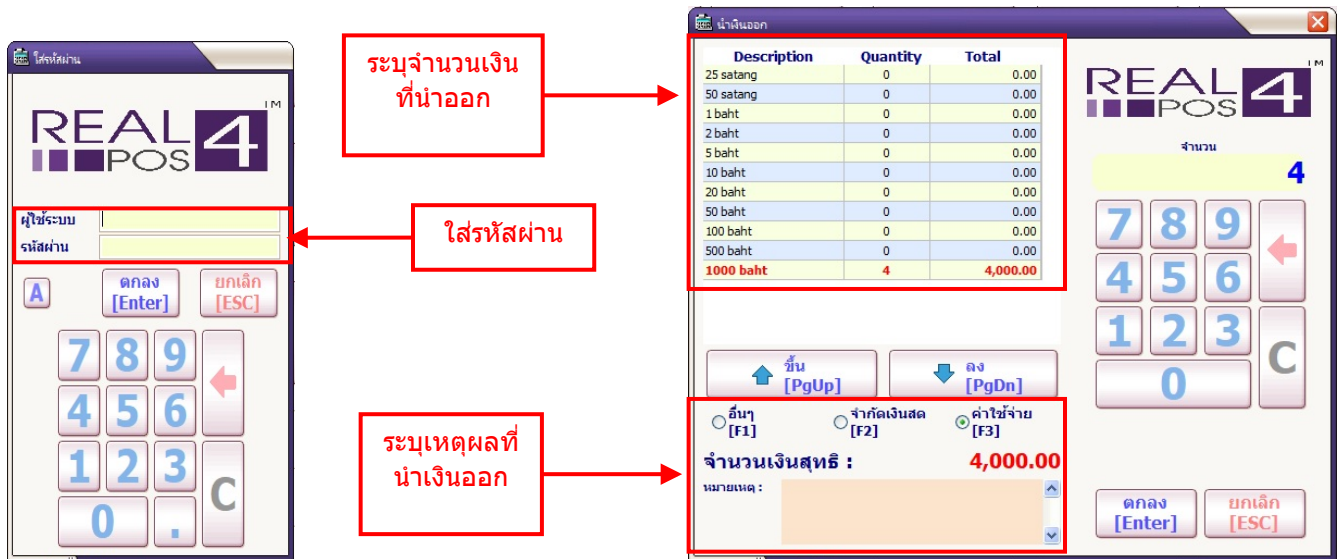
ใส่รหัสผ่าน

REAL POS 4 TM

ผู้ใช้ระบบ
รหัสผ่าน

A
ตกลง [Enter]
ยกเลิก [ESC]

7 8 9
4 5 6
1 2 3
0 .
C

ระบุจำนวนเงินที่นำออก

ใส่รหัสผ่าน

ระบุเหตุผลที่นำเงินออก

นำเงินออก

| Description | Quantity | Total |
|---|---|---|
| 25 satang | 0 | 0.00 |
| 50 satang | 0 | 0.00 |
| 1 baht | 0 | 0.00 |
| 2 baht | 0 | 0.00 |
| 5 baht | 0 | 0.00 |
| 10 baht | 0 | 0.00 |
| 20 baht | 0 | 0.00 |
| 50 baht | 0 | 0.00 |
| 100 baht | 0 | 0.00 |
| 500 baht | 0 | 0.00 |
| 1000 baht | 4 | 4,000.00 |

ขึ้น [PgUp]
ลง [PgDn]

อื่นๆ [F1]
จำกัดเงินสด [F2]
ค่าใช้จ่าย [F3]

จำนวนเงินสุทธิ : 4,000.00
หมายเหตุ :

REAL POS 4 TM

จำนวน
4

7 8 9
4 5 6
1 2 3
0
C

ตกลง [Enter]
ยกเลิก [ESC]